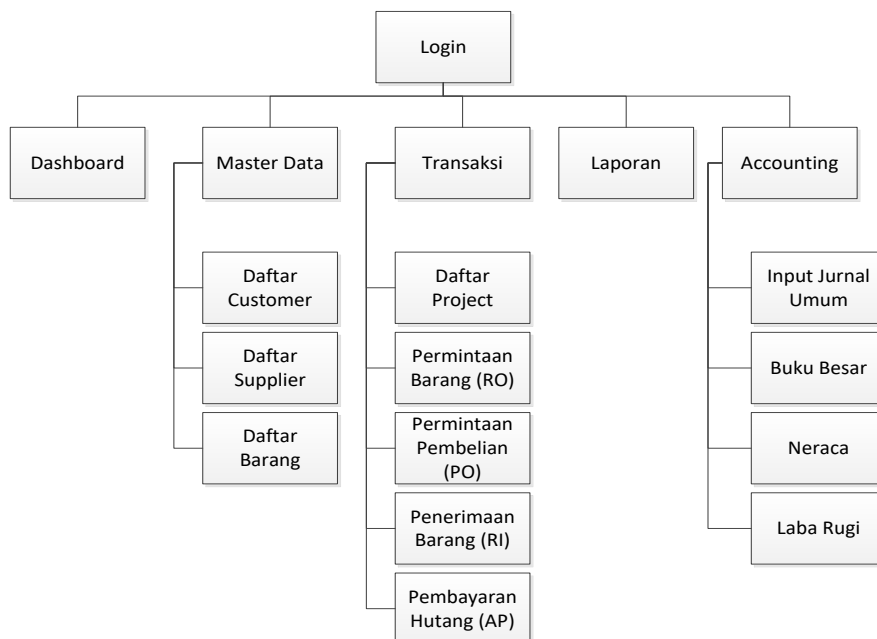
Login

Dashboard

Master Data

Daftar Customer

Daftar Supplier

Daftar Barang

Transaksi

Daftar Project

Permintaan Barang (RO)

Permintaan Pembelian (PO)

Penerimaan Barang (RI)

Pembayaran Hutang (AP)

Laporan

Accounting

Input Jurnal Umum

Buku Besar

Neraca

Laba Rugi